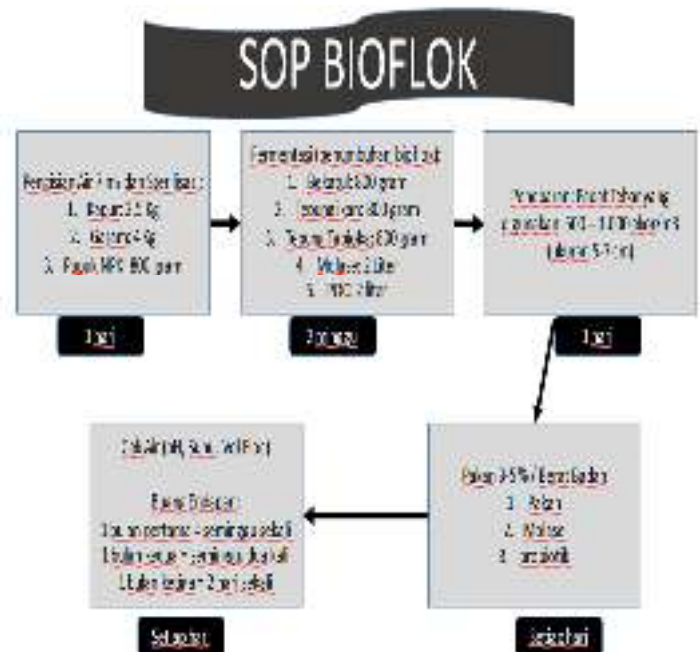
SOP BIOFLOK

Pengisian Air Kolam dan Sterilisasi :
1. Kapur 3-5 kg
2. Kaporit 4 kg
3. Pupuk NPK 800 gram

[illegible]

Fermentasi Penumbuhan bioflok
1. Kapur 3.000 gram
2. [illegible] 800 gram
3. Tepung Tapioka 800 gram
4. Molase 2 Liter
5. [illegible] Liter

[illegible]

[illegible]

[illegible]

Pakan 3-5% Berat Badan
1. Pelet
2. Molase
3. Probiotik

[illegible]

Cek Air (pH, Suhu, dll)

Buang Endapan:
1 bulan pertama : seminggu sekali
1 bulan kedua : seminggu 2 kali
1 bulan ketiga : 2 hari sekali

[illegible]